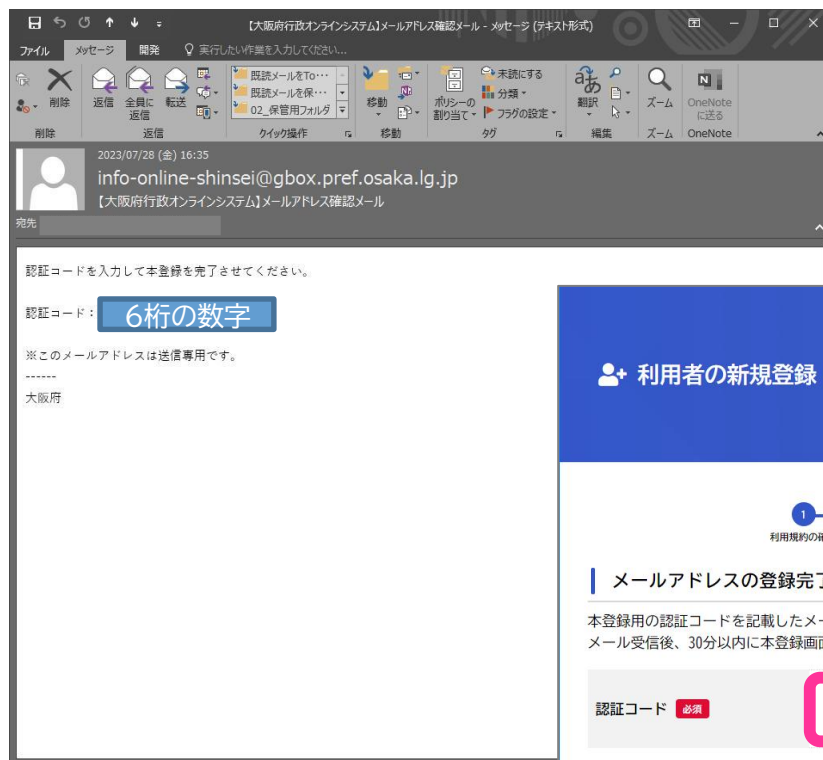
【大阪府行政オンラインシステム】メールアドレス確認メール - メッセージ (テキスト形式)

ファイル　メッセージ　開発　実行したい作業を入力してください...

削除　返信　全員に返信　転送　既読メールをTo…　既読メールを保…　02_保管用フォルダ　移動　ポリシーの割り当て　未読にする　分類　フラグの設定　翻訳　ズーム　OneNoteに送る

削除　返信　クイック操作　移動　タグ　編集　ズーム　OneNote

2023/07/28 (金) 16:35
info-online-shinsei@gbox.pref.osaka.lg.jp
【大阪府行政オンラインシステム】メールアドレス確認メール
宛先

認証コードを入力して本登録を完了させてください。

認証コード：6桁の数字

※このメールアドレスは送信専用です。
------
大阪府

利用者の新規登録

1
利用規約の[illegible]

メールアドレスの登録完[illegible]

本登録用の認証コードを記載したメ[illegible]
メール受信後、30分以内に本登録画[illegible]

認証コード 必須